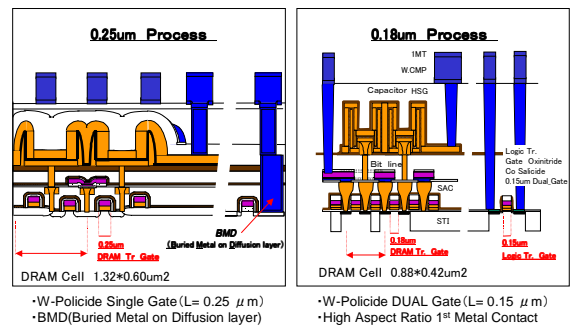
0.25um Process

BMD
(Buried Metal on Diffusion layer)

0.25um
DRAM Tr. Gate

DRAM Cell 1.32*0.60um2

0.18um Process

1MT
W.CMP
Capacitor HSG
Bit line
SAC
STI
Logic Tr.
Gate Oxinitride
Co Salicide
0.15um Dual Gate

0.18um
DRAM Tr. Gate

0.15um
Logic Tr. Gate

DRAM Cell 0.88*0.42um2

・W-Policide Single Gate (L= 0.25 $\mu$m)
・BMD(Buried Metal on Diffusion layer)

・W-Policide DUAL Gate (L= 0.15 $\mu$m)
・High Aspect Ratio 1$^{st}$ Metal Contact